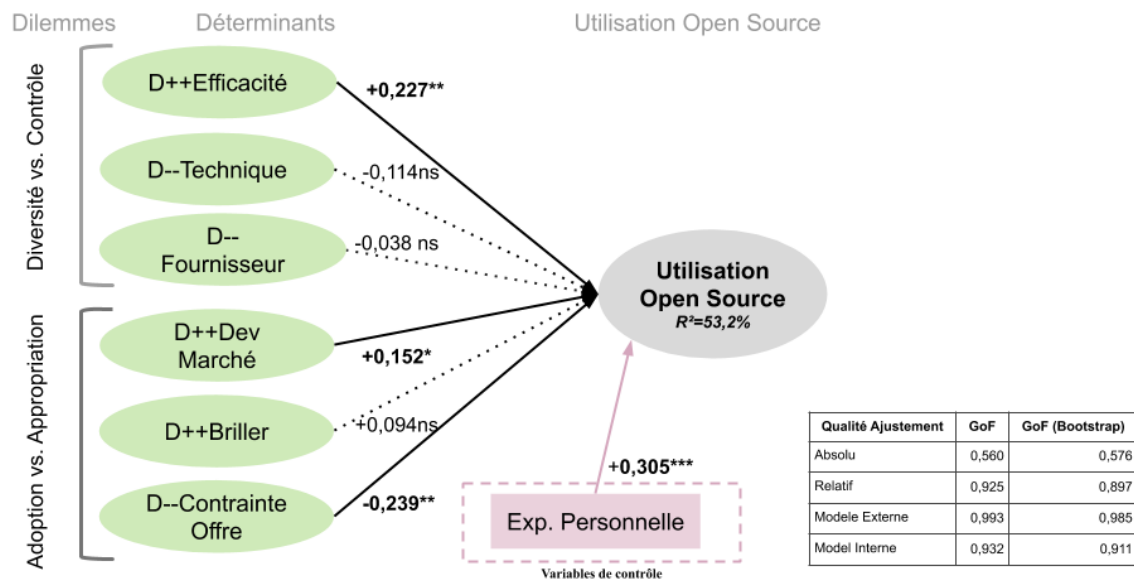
Dilemmes Déterminants Utilisation Open Source

Diversité vs. Contrôle

D++Efficacité +0,227**

D--Technique -0,114ns

D-- Fournisseur -0,038 ns

Adoption vs. Appropriation

D++Dev Marché +0,152*

D++Briller +0,094ns

D--Contrainte Offre -0,239**

Utilisation Open Source
$R^2$=53,2%

+0,305***

Exp. Personnelle

Variables de contrôle

| Qualité Ajustement | GoF | GoF (Bootstrap) |
|---|---|---|
| Absolu | 0,560 | 0,576 |
| Relatif | 0,925 | 0,897 |
| Modele Externe | 0,993 | 0,985 |
| Model Interne | 0,932 | 0,911 |